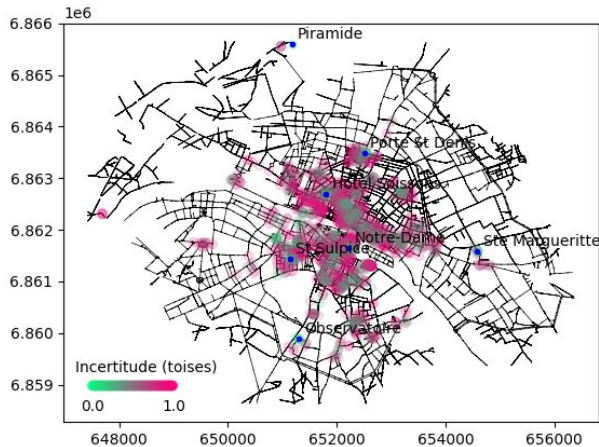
1e6

6.866
6.865
6.864
6.863
6.862
6.861
6.860
6.859

648000
650000
652000
654000
656000

Piramide
Porte St Denis
Hotel Soissons
Notre-Dame
St Sulpice
Ste Margueritte
Observatoire

Incertitude (toises)
0.0
1.0